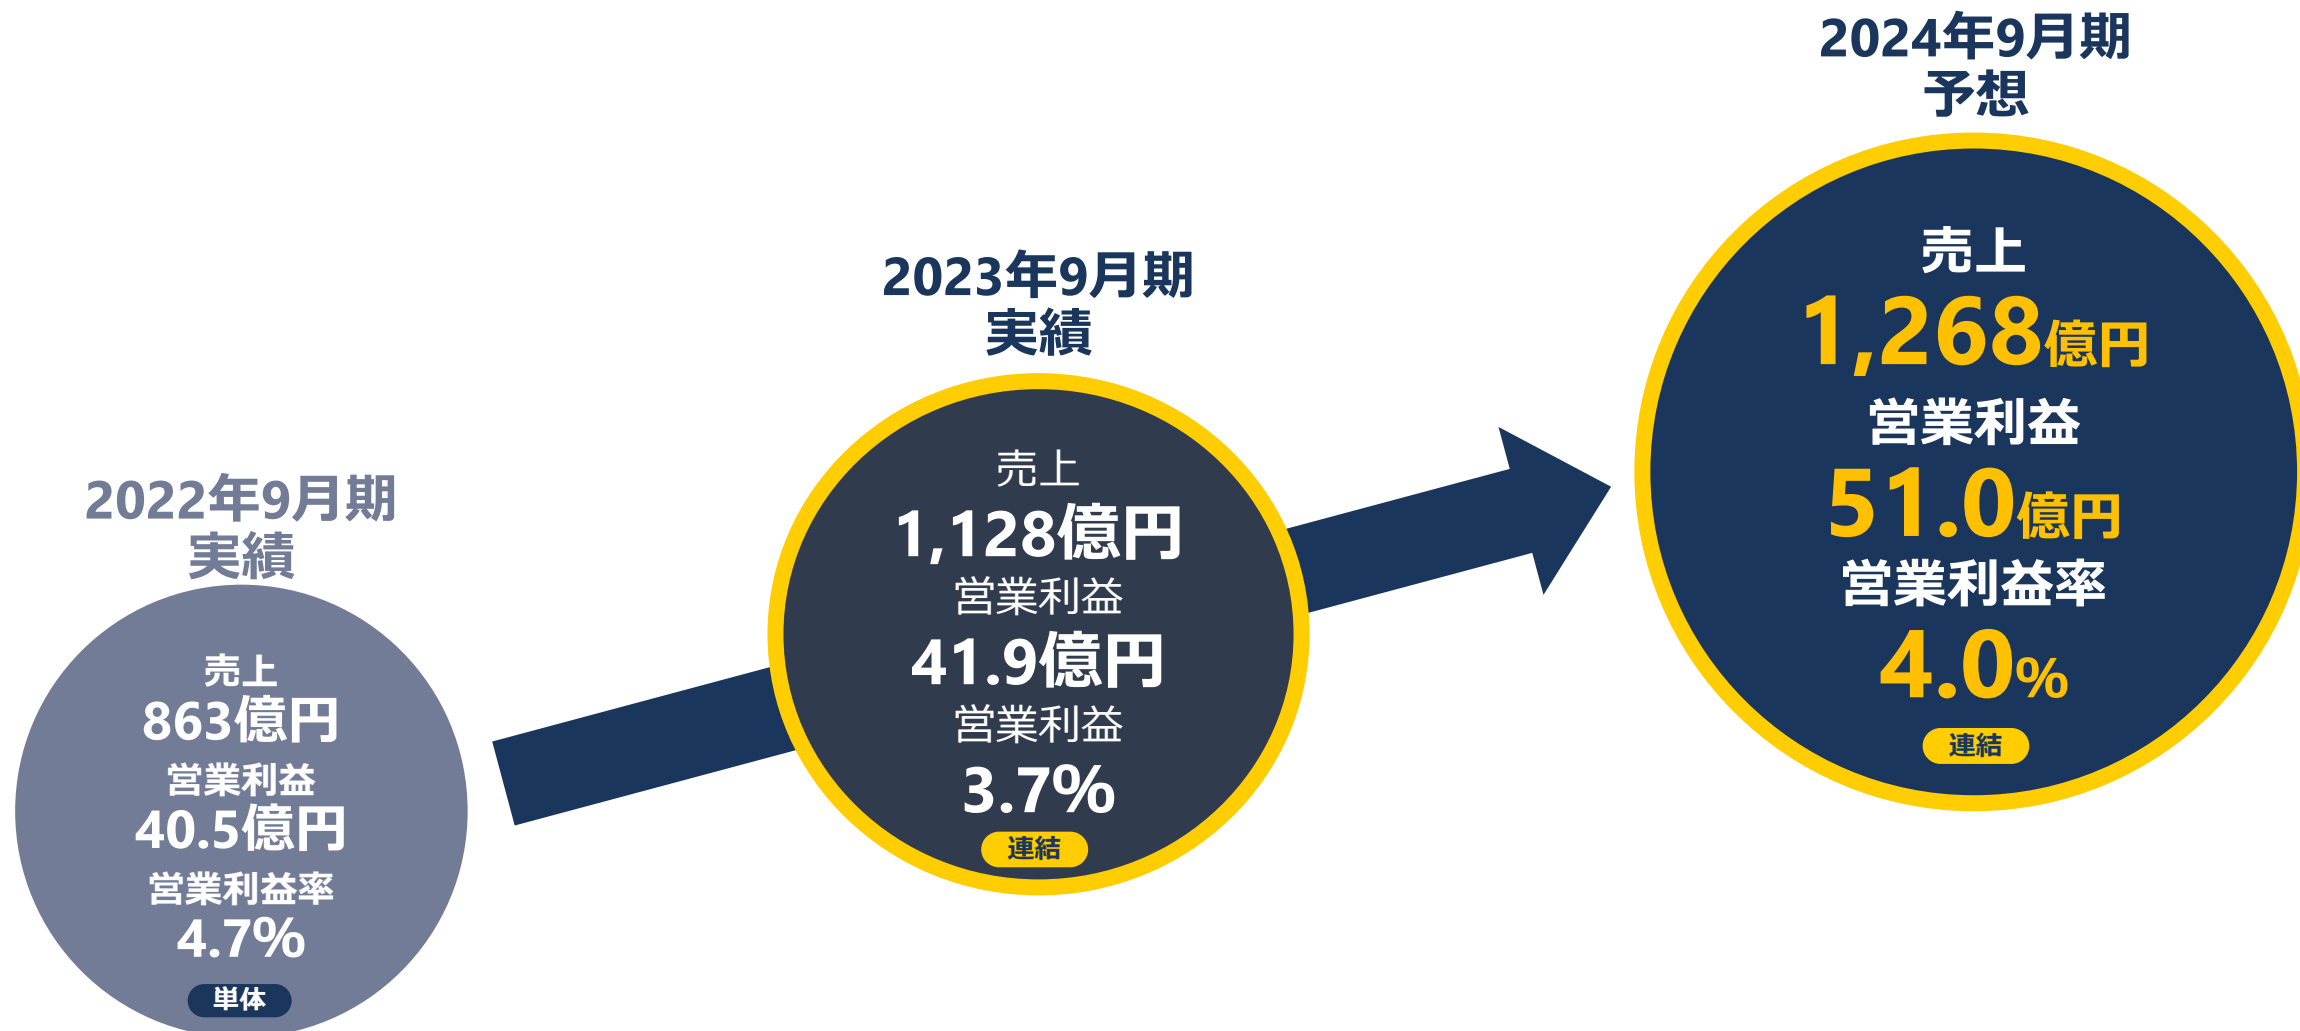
2022年9月期
実績

売上
863億円
営業利益
40.5億円
営業利益率
4.7%
単体

2023年9月期
実績

売上
1,128億円
営業利益
41.9億円
営業利益
3.7%
連結

2024年9月期
予想

売上
1,268億円
営業利益
51.0億円
営業利益率
4.0%
連結